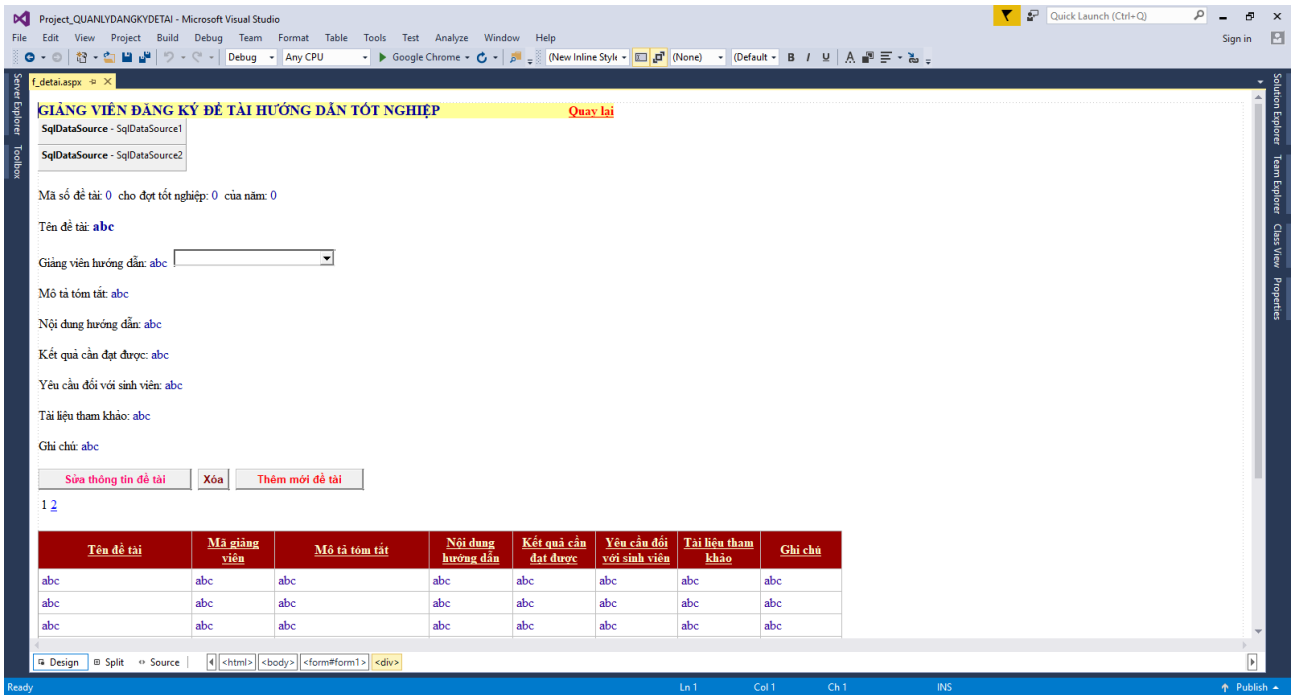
Project_QUANLYDANGKYDETAI - Microsoft Visual Studio

Quick Launch (Ctrl+Q)

File Edit View Project Build Debug Team Format Table Tools Test Analyze Window Help

Sign in

Debug Any CPU Google Chrome (New Inline Style (None) (Default B I U

Server Explorer Toolbox

f_detai.aspx

Solution Explorer Team Explorer Class View Properties

GIẢNG VIÊN ĐĂNG KÝ ĐỀ TÀI HƯỚNG DẪN TỐT NGHIỆP Quay lại

SqlDataSource - SqlDataSource1

SqlDataSource - SqlDataSource2

Mã số đề tài: 0 cho đợt tốt nghiệp: 0 của năm: 0

Tên đề tài: abc

Giảng viên hướng dẫn: abc

Mô tả tóm tắt: abc

Nội dung hướng dẫn: abc

Kết quả cần đạt được: abc

Yêu cầu đối với sinh viên: abc

Tài liệu tham khảo: abc

Ghi chú: abc

Sửa thông tin đề tài Xóa Thêm mới đề tài

1 2

| Tên đề tài | Mã giảng viên | Mô tả tóm tắt | Nội dung hướng dẫn | Kết quả cần đạt được | Yêu cầu đối với sinh viên | Tài liệu tham khảo | Ghi chú |
|---|---|---|---|---|---|---|---|
| abc | abc | abc | abc | abc | abc | abc | abc |
| abc | abc | abc | abc | abc | abc | abc | abc |
| abc | abc | abc | abc | abc | abc | abc | abc |

Design Split Source <html> <body> <form#form1> <div>

Ready Ln 1 Col 1 Ch 1 INS Publish